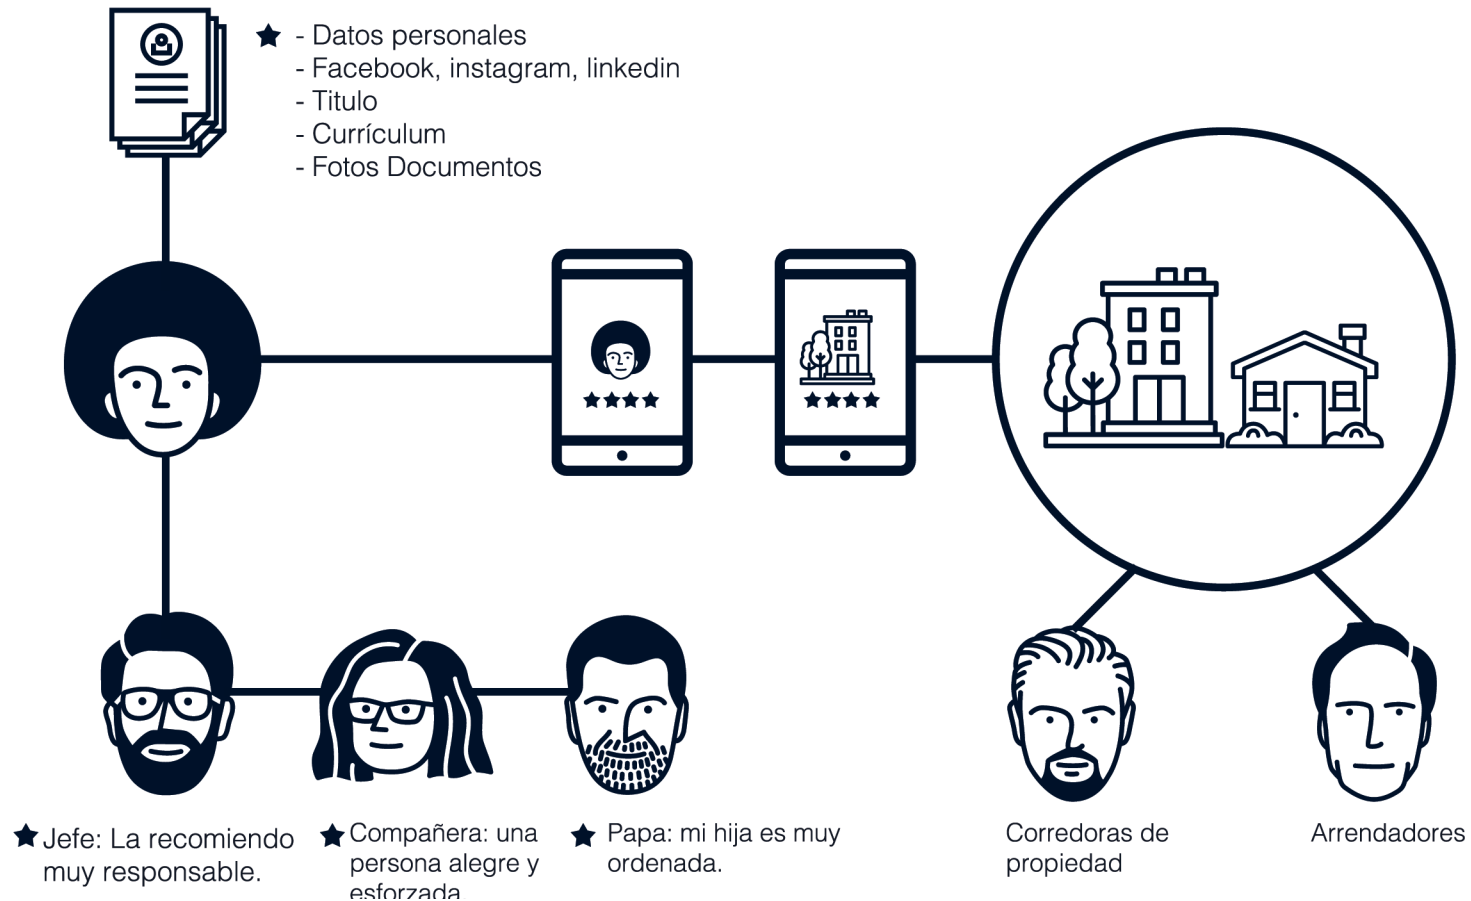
- Datos personales
- Facebook, instagram, linkedin
- Titulo
- Currículum
- Fotos Documentos

Jefe: La recomiendo muy responsable.

Compañera: una persona alegre y esforzada

Papa: mi hija es muy ordenada.

Corredoras de propiedad

Arrendadores